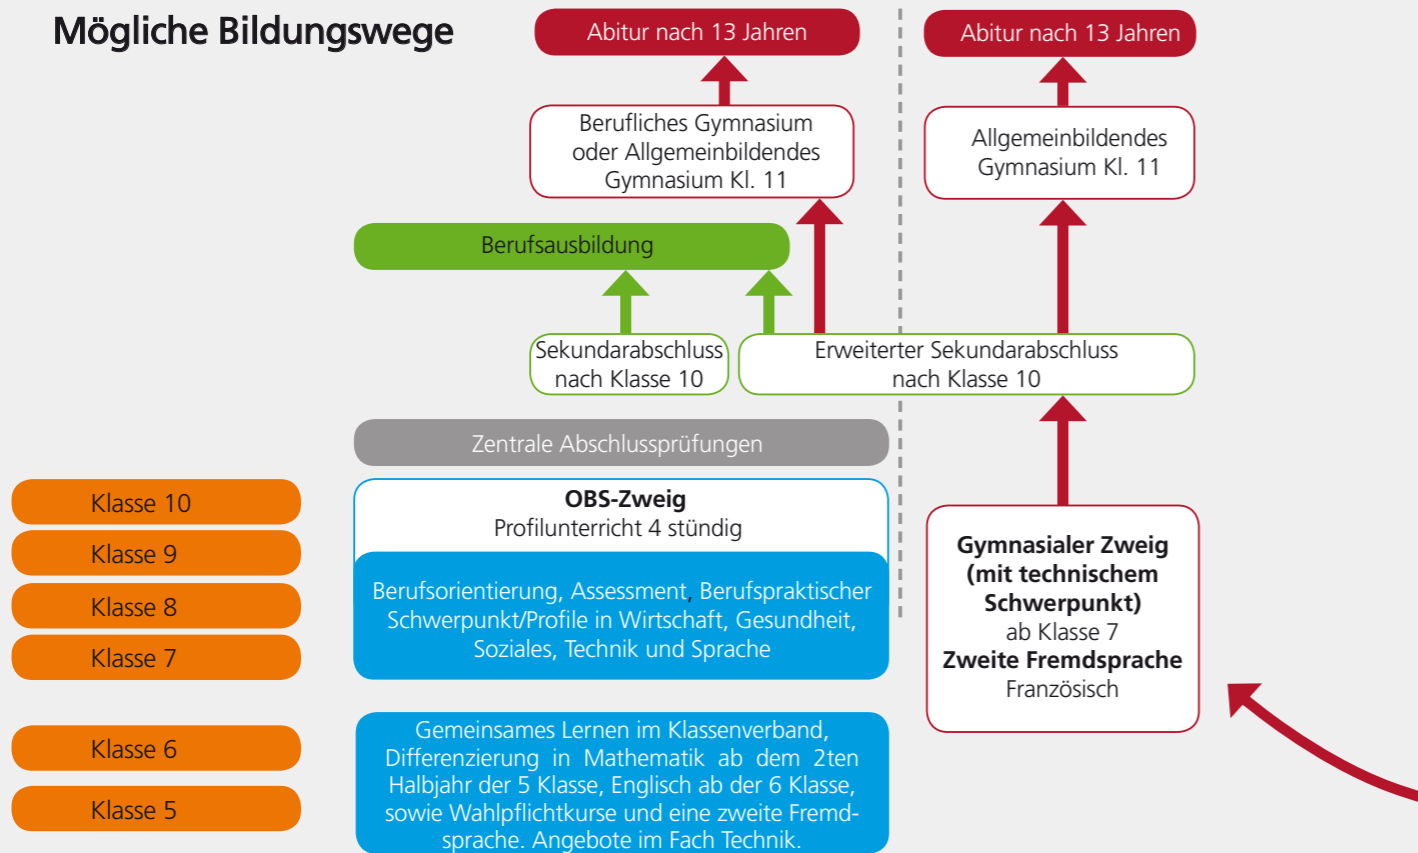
Mögliche Bildungswege

Abitur nach 13 Jahren

Abitur nach 13 Jahren

Berufliches Gymnasium oder Allgemeinbildendes Gymnasium Kl. 11

Allgemeinbildendes Gymnasium Kl. 11

Berufsausbildung

Sekundarabschluss nach Klasse 10

Erweiterter Sekundarabschluss nach Klasse 10

Zentrale Abschlussprüfungen

Klasse 10
Klasse 9
Klasse 8
Klasse 7

OBS-Zweig
Profilunterricht 4 stündig

Berufsorientierung, Assessment, Berufspraktischer Schwerpunkt/Profile in Wirtschaft, Gesundheit, Soziales, Technik und Sprache

Gymnasialer Zweig (mit technischem Schwerpunkt)
ab Klasse 7
Zweite Fremdsprache
Französisch

Klasse 6
Klasse 5

Gemeinsames Lernen im Klassenverband, Differenzierung in Mathematik ab dem 2ten Halbjahr der 5 Klasse, Englisch ab der 6 Klasse, sowie Wahlpflichtkurse und eine zweite Fremdsprache. Angebote im Fach Technik.